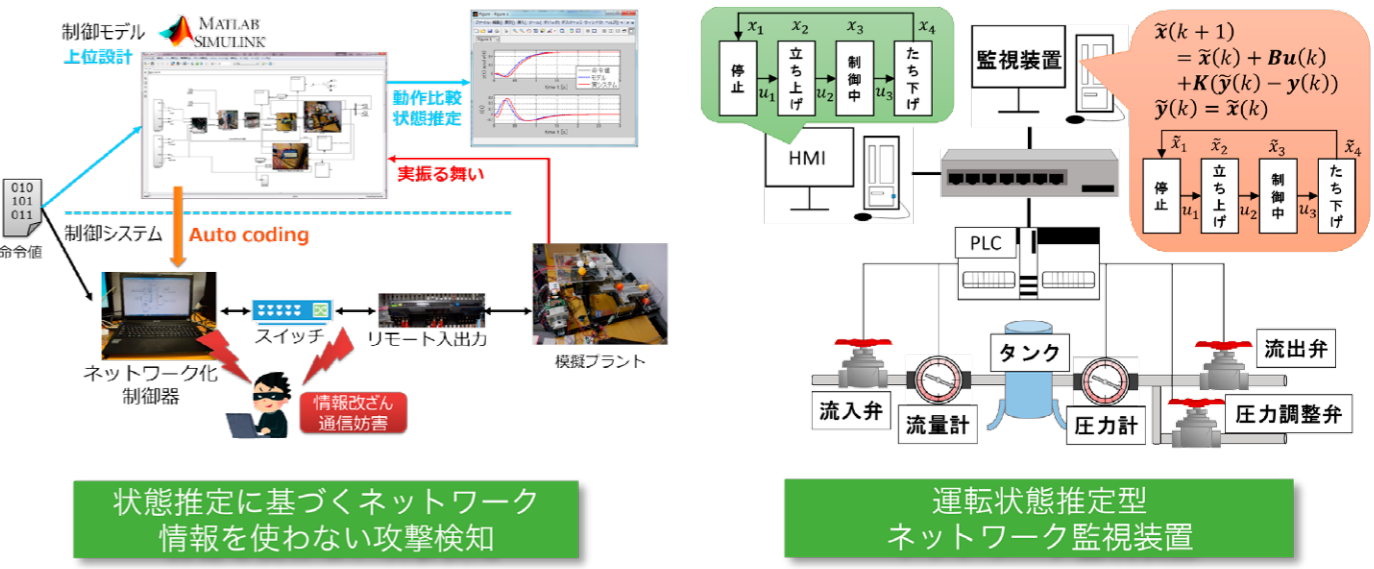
制御モデル
上位設計
MATLAB SIMULINK

動作比較
状態推定

実振る舞い

010
101
011
命令値

制御システム
Auto coding

スイッチ
リモート入出力
模擬プラント
ネットワーク化
制御器
情報改ざん
通信妨害

状態推定に基づくネットワーク
情報を使わない攻撃検知

$x_1$ $x_2$ $x_3$ $x_4$
停止 $u_1$ 立ち上げ $u_2$ 制御中 $u_3$ たち下げ

HMI

監視装置

$\tilde{\boldsymbol{x}}(k+1) = \tilde{\boldsymbol{x}}(k) + \boldsymbol{B}\boldsymbol{u}(k) + \boldsymbol{K}(\tilde{\boldsymbol{y}}(k) - \boldsymbol{y}(k))$
$\tilde{\boldsymbol{y}}(k) = \tilde{\boldsymbol{x}}(k)$

$\tilde{x}_1$ $\tilde{x}_2$ $\tilde{x}_3$ $\tilde{x}_4$
停止 $u_1$ 立ち上げ $u_2$ 制御中 $u_3$ たち下げ

PLC

タンク
流出弁
流入弁
流量計
圧力計
圧力調整弁

運転状態推定型
ネットワーク監視装置